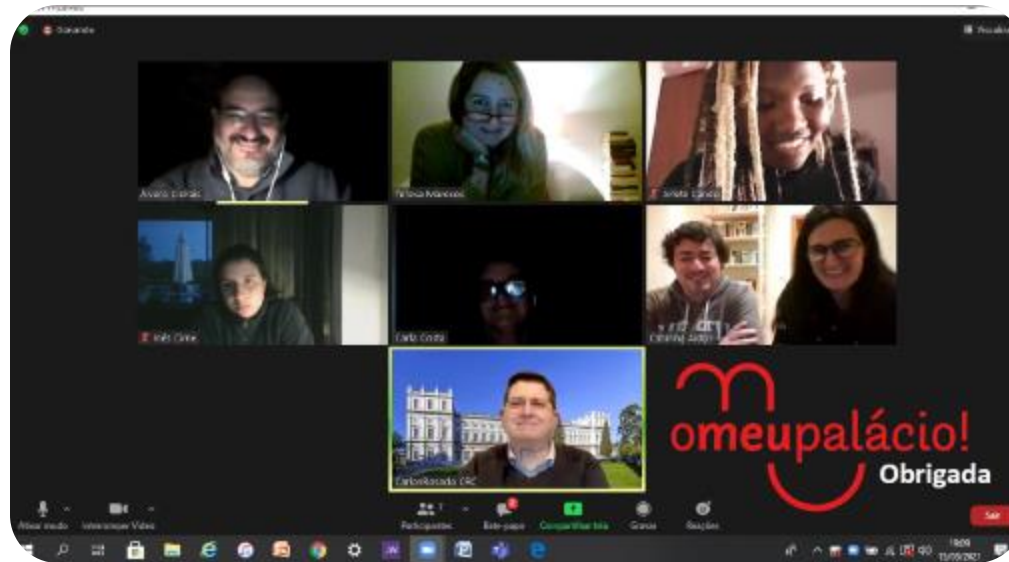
Gravando

Álvaro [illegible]
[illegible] Marques
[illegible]
Inês Cirne
Carla Costa
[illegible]
CarlosRocado CRC

omeupalácio!
Obrigada

Ativar áudio
Interromper Vídeo
Participantes
Bate-papo
Compartilhar tela
Gravar
Reações
Sair

18:09
11/05/2021